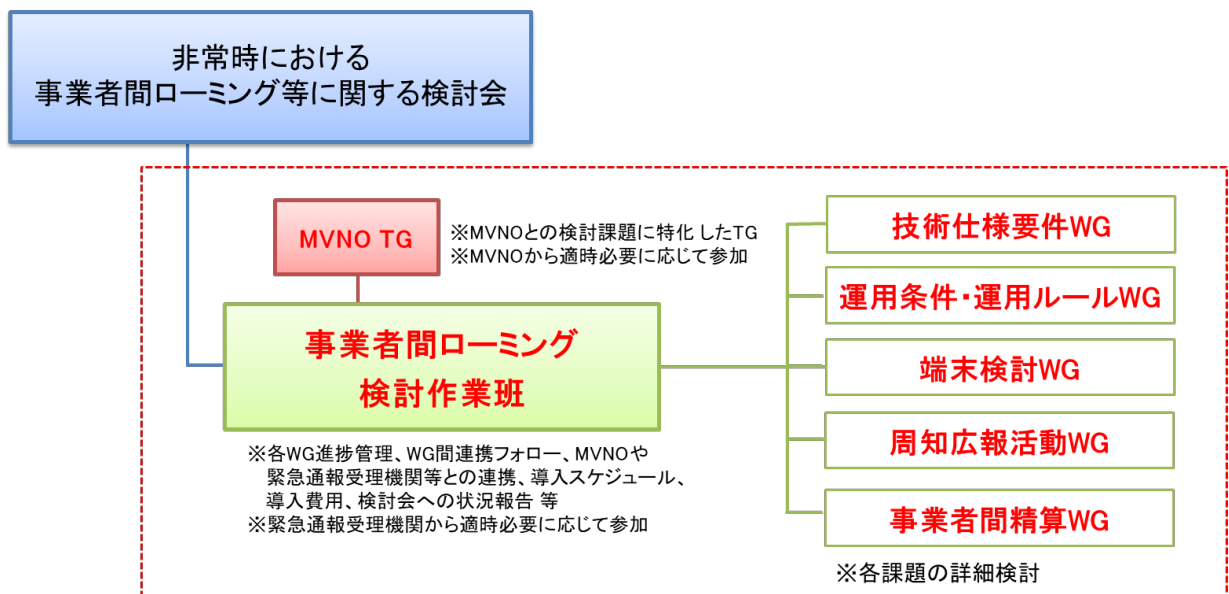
非常時における
事業者間ローミング等に関する検討会

MVNO TG

※MVNOとの検討課題に特化 したTG
※MVNOから適時必要に応じて参加

事業者間ローミング
検討作業班

※各WG進捗管理、WG間連携フォロー、MVNOや緊急通報受理機関等との連携、導入スケジュール、導入費用、検討会への状況報告 等
※緊急通報受理機関から適時必要に応じて参加

技術仕様要件WG

運用条件・運用ルールWG

端末検討WG

周知広報活動WG

事業者間精算WG

※各課題の詳細検討